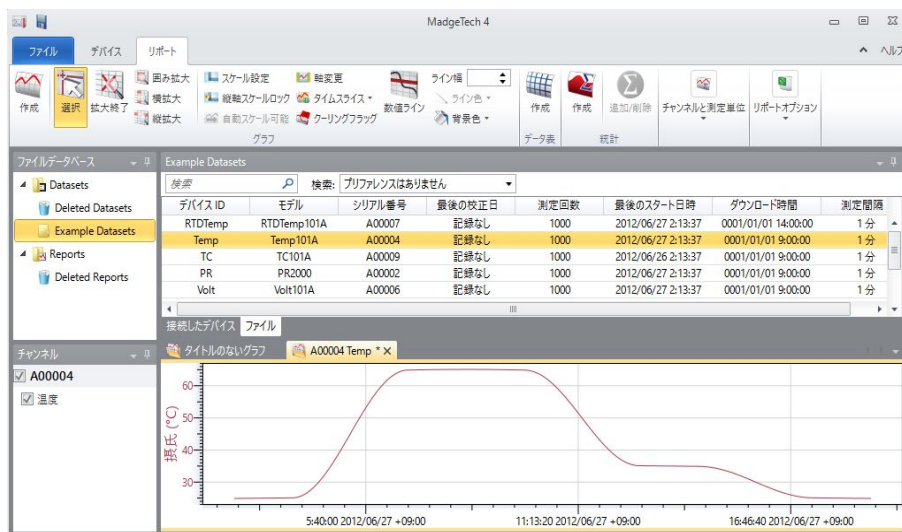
MadgeTech 4

ファイル デバイス リポート

ヘルプ

作成 選択 拡大終了 囲み拡大 横拡大 縦拡大 スケール設定 縦軸スケールロック 自動スケール可能 軸変更 タイムスライス クーリングフラッグ 数値ライン ライン幅 ライン色 背景色 グラフ 作成 データ表 作成 追加/削除 統計 チャンネルと測定単位 リポートオプション

ファイルデータベース

Datasets
Deleted Datasets
Example Datasets
Reports
Deleted Reports

Example Datasets

検索 検索: プリファレンスはありません

| デバイス ID | モデル | シリアル番号 | 最後の校正日 | 測定回数 | 最後のスタート日時 | ダウンロード時間 | 測定間隔 |
|---|---|---|---|---|---|---|---|
| RTDTemp | RTDTemp101A | A00007 | 記録なし | 1000 | 2012/06/27 2:13:37 | 0001/01/01 14:00:00 | 1分 |
| Temp | Temp101A | A00004 | 記録なし | 1000 | 2012/06/27 2:13:37 | 0001/01/01 9:00:00 | 1分 |
| TC | TC101A | A00009 | 記録なし | 1000 | 2012/06/26 2:13:37 | 0001/01/01 9:00:00 | 1分 |
| PR | PR2000 | A00002 | 記録なし | 1000 | 2012/06/27 2:13:37 | 0001/01/01 9:00:00 | 1分 |
| Volt | Volt101A | A00006 | 記録なし | 1000 | 2012/06/27 2:13:37 | 0001/01/01 9:00:00 | 1分 |

接続したデバイス ファイル

チャンネル
A00004
温度

タイトルのないグラフ A00004 Temp *

摂氏 (°C)
60
50
40
30

5:40:00 2012/06/27 +09:00 11:13:20 2012/06/27 +09:00 16:46:40 2012/06/27 +09:00